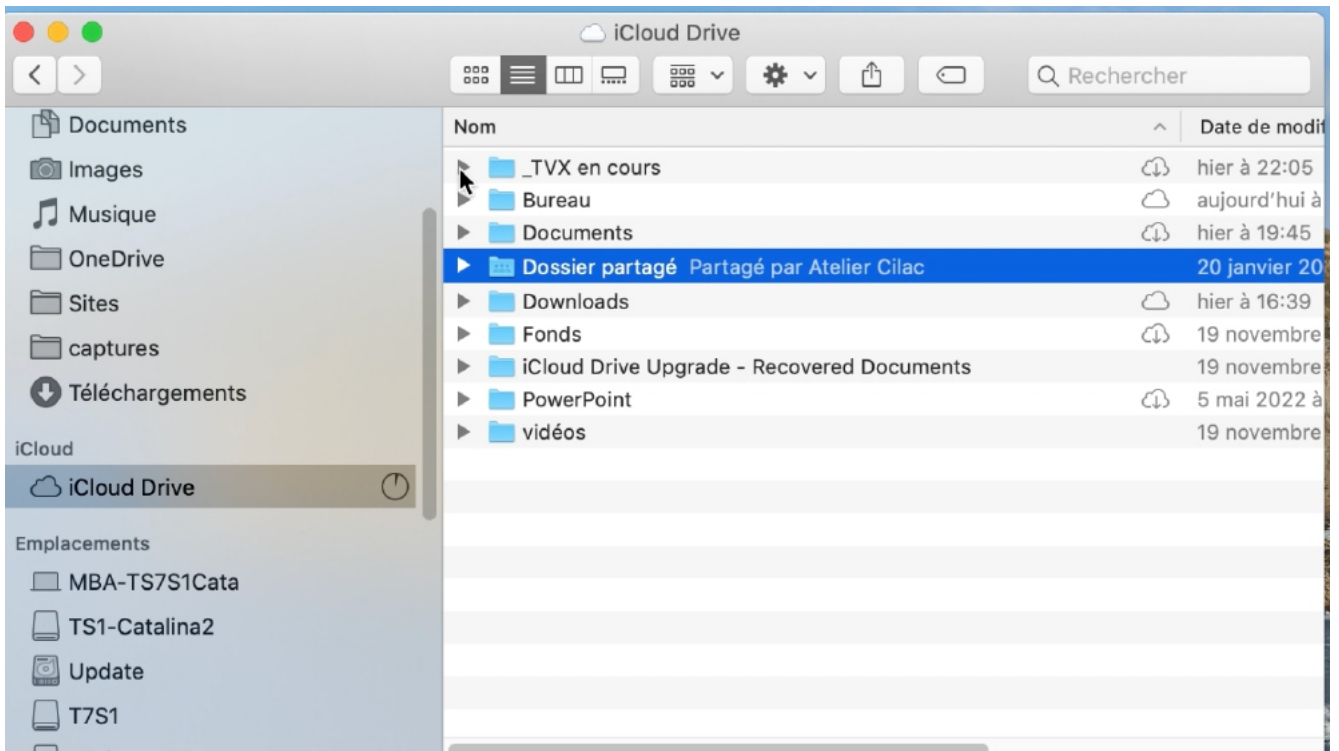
iCloud Drive

Rechercher

Documents
Images
Musique
OneDrive
Sites
captures
Téléchargements

iCloud
iCloud Drive

Emplacements
MBA-TS7S1Cata
TS1-Catalina2
Update
T7S1

| Nom | Date de modif |
|---|---|
| _TVX en cours | hier à 22:05 |
| Bureau | aujourd'hui à |
| Documents | hier à 19:45 |
| Dossier partagé Partagé par Atelier Cilac | 20 janvier 20 |
| Downloads | hier à 16:39 |
| Fonds | 19 novembre |
| iCloud Drive Upgrade - Recovered Documents | 19 novembre |
| PowerPoint | 5 mai 2022 à |
| vidéos | 19 novembre |